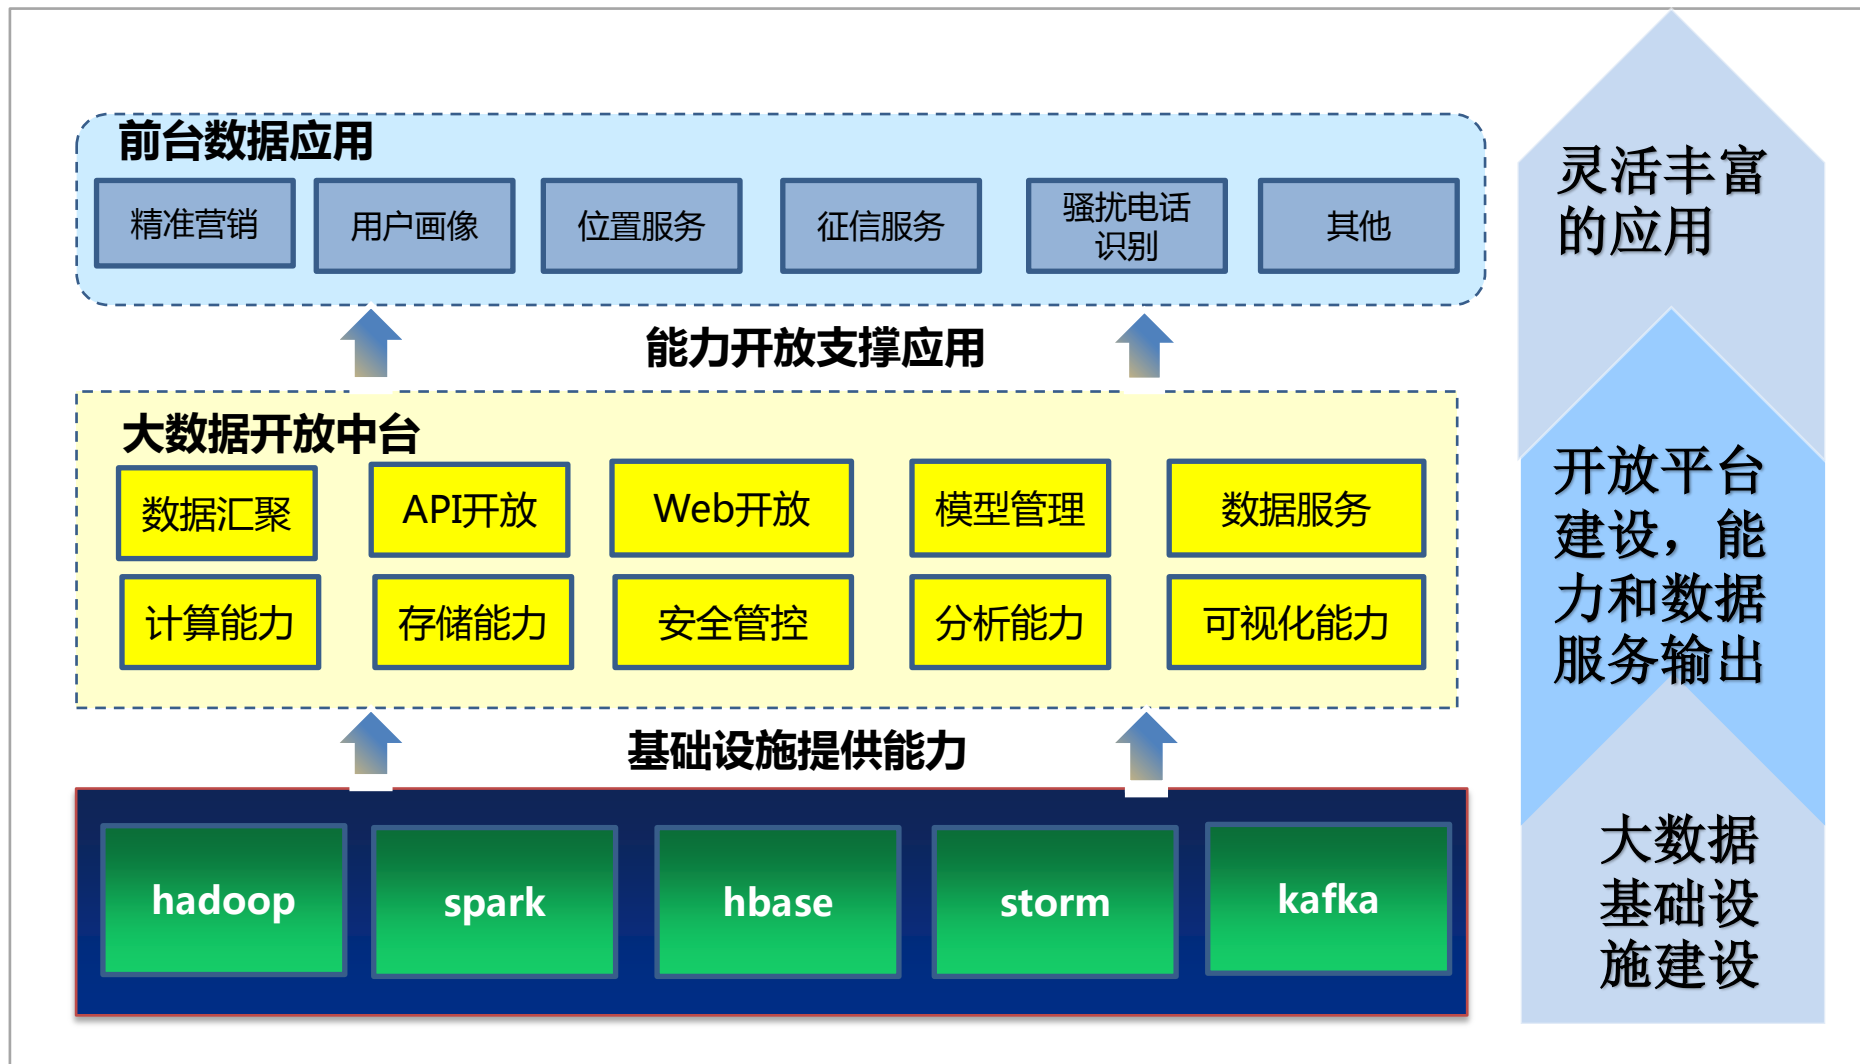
前台数据应用

精准营销

用户画像

位置服务

征信服务

骚扰电话识别

其他

能力开放支撑应用

大数据开放中台

数据汇聚

API开放

Web开放

模型管理

数据服务

计算能力

存储能力

安全管控

分析能力

可视化能力

基础设施提供能力

hadoop

spark

hbase

storm

kafka

灵活丰富的应用

开放平台建设，能力和数据服务输出

大数据基础设施建设